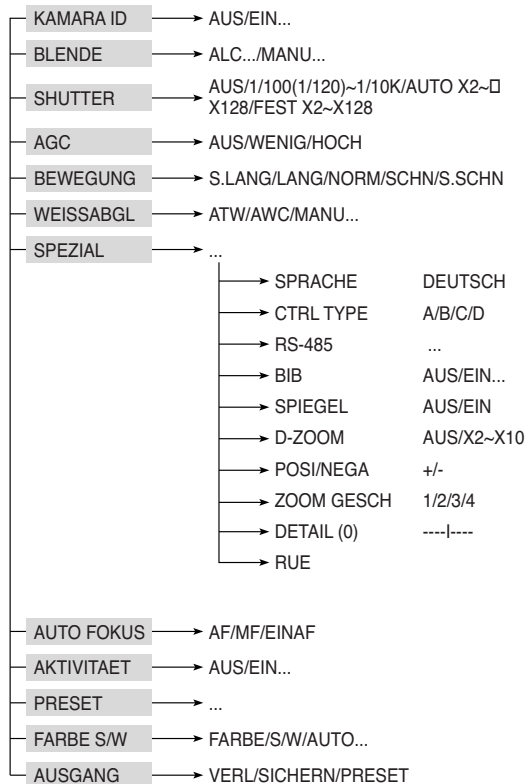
KAMARA ID → AUS/EIN...
BLENDE → ALC.../MANU...
SHUTTER → AUS/1/100(1/120)~1/10K/AUTO X2~□ X128/FEST X2~X128
AGC → AUS/WENIG/HOCH
BEWEGUNG → S.LANG/LANG/NORM/SCHN/S.SCHN
WEISSABGL → ATW/AWC/MANU...
SPEZIAL → ...

| | |
|---|---|
| SPRACHE | DEUTSCH |
| CTRL TYPE | A/B/C/D |
| RS-485 | ... |
| BIB | AUS/EIN... |
| SPIEGEL | AUS/EIN |
| D-ZOOM | AUS/X2~X10 |
| POSI/NEGA | +/- |
| ZOOM GESCH | 1/2/3/4 |
| DETAIL (0) | ----I---- |
| RUE | |

AUTO FOKUS → AF/MF/EINAF
AKTIVITAET → AUS/EIN...
PRESET → ...
FARBE S/W → FARBE/S/W/AUTO...
AUSGANG → VERL/SICHERN/PRESET